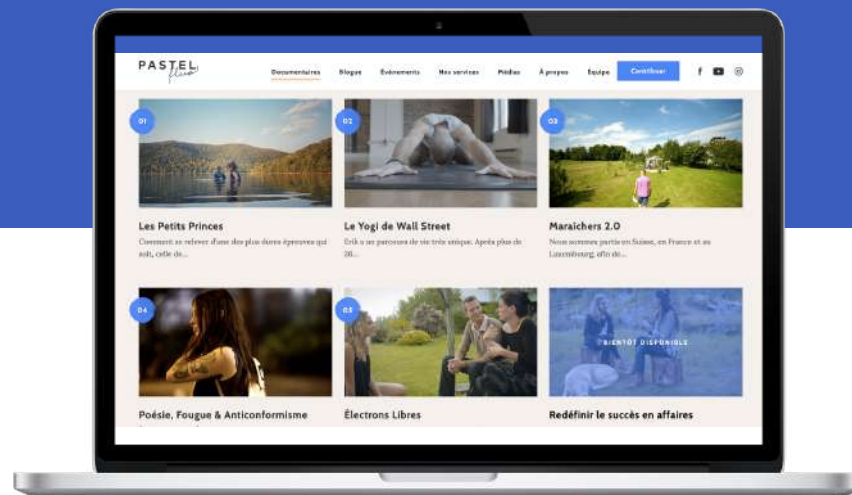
PASTEL flux

Documentaires Blogue Événements Nos services Médias À propos Equipe Contribuer

01

Les Petits Princes

Comment se relever d'une des plus dures épreuves qui soit, celle de...

02

Le Yogi de Wall Street

Erik a un parcours de vie très unique. Après plus de 20...

03

Maraîchers 2.0

Nous sommes partis en Suisse, en France et au Luxembourg, afin de...

04

Poésie, Fougue & Anticonformisme

05

Électrons Libres

BIENTÔT DISPONIBLE

Redéfinir le succès en affaires